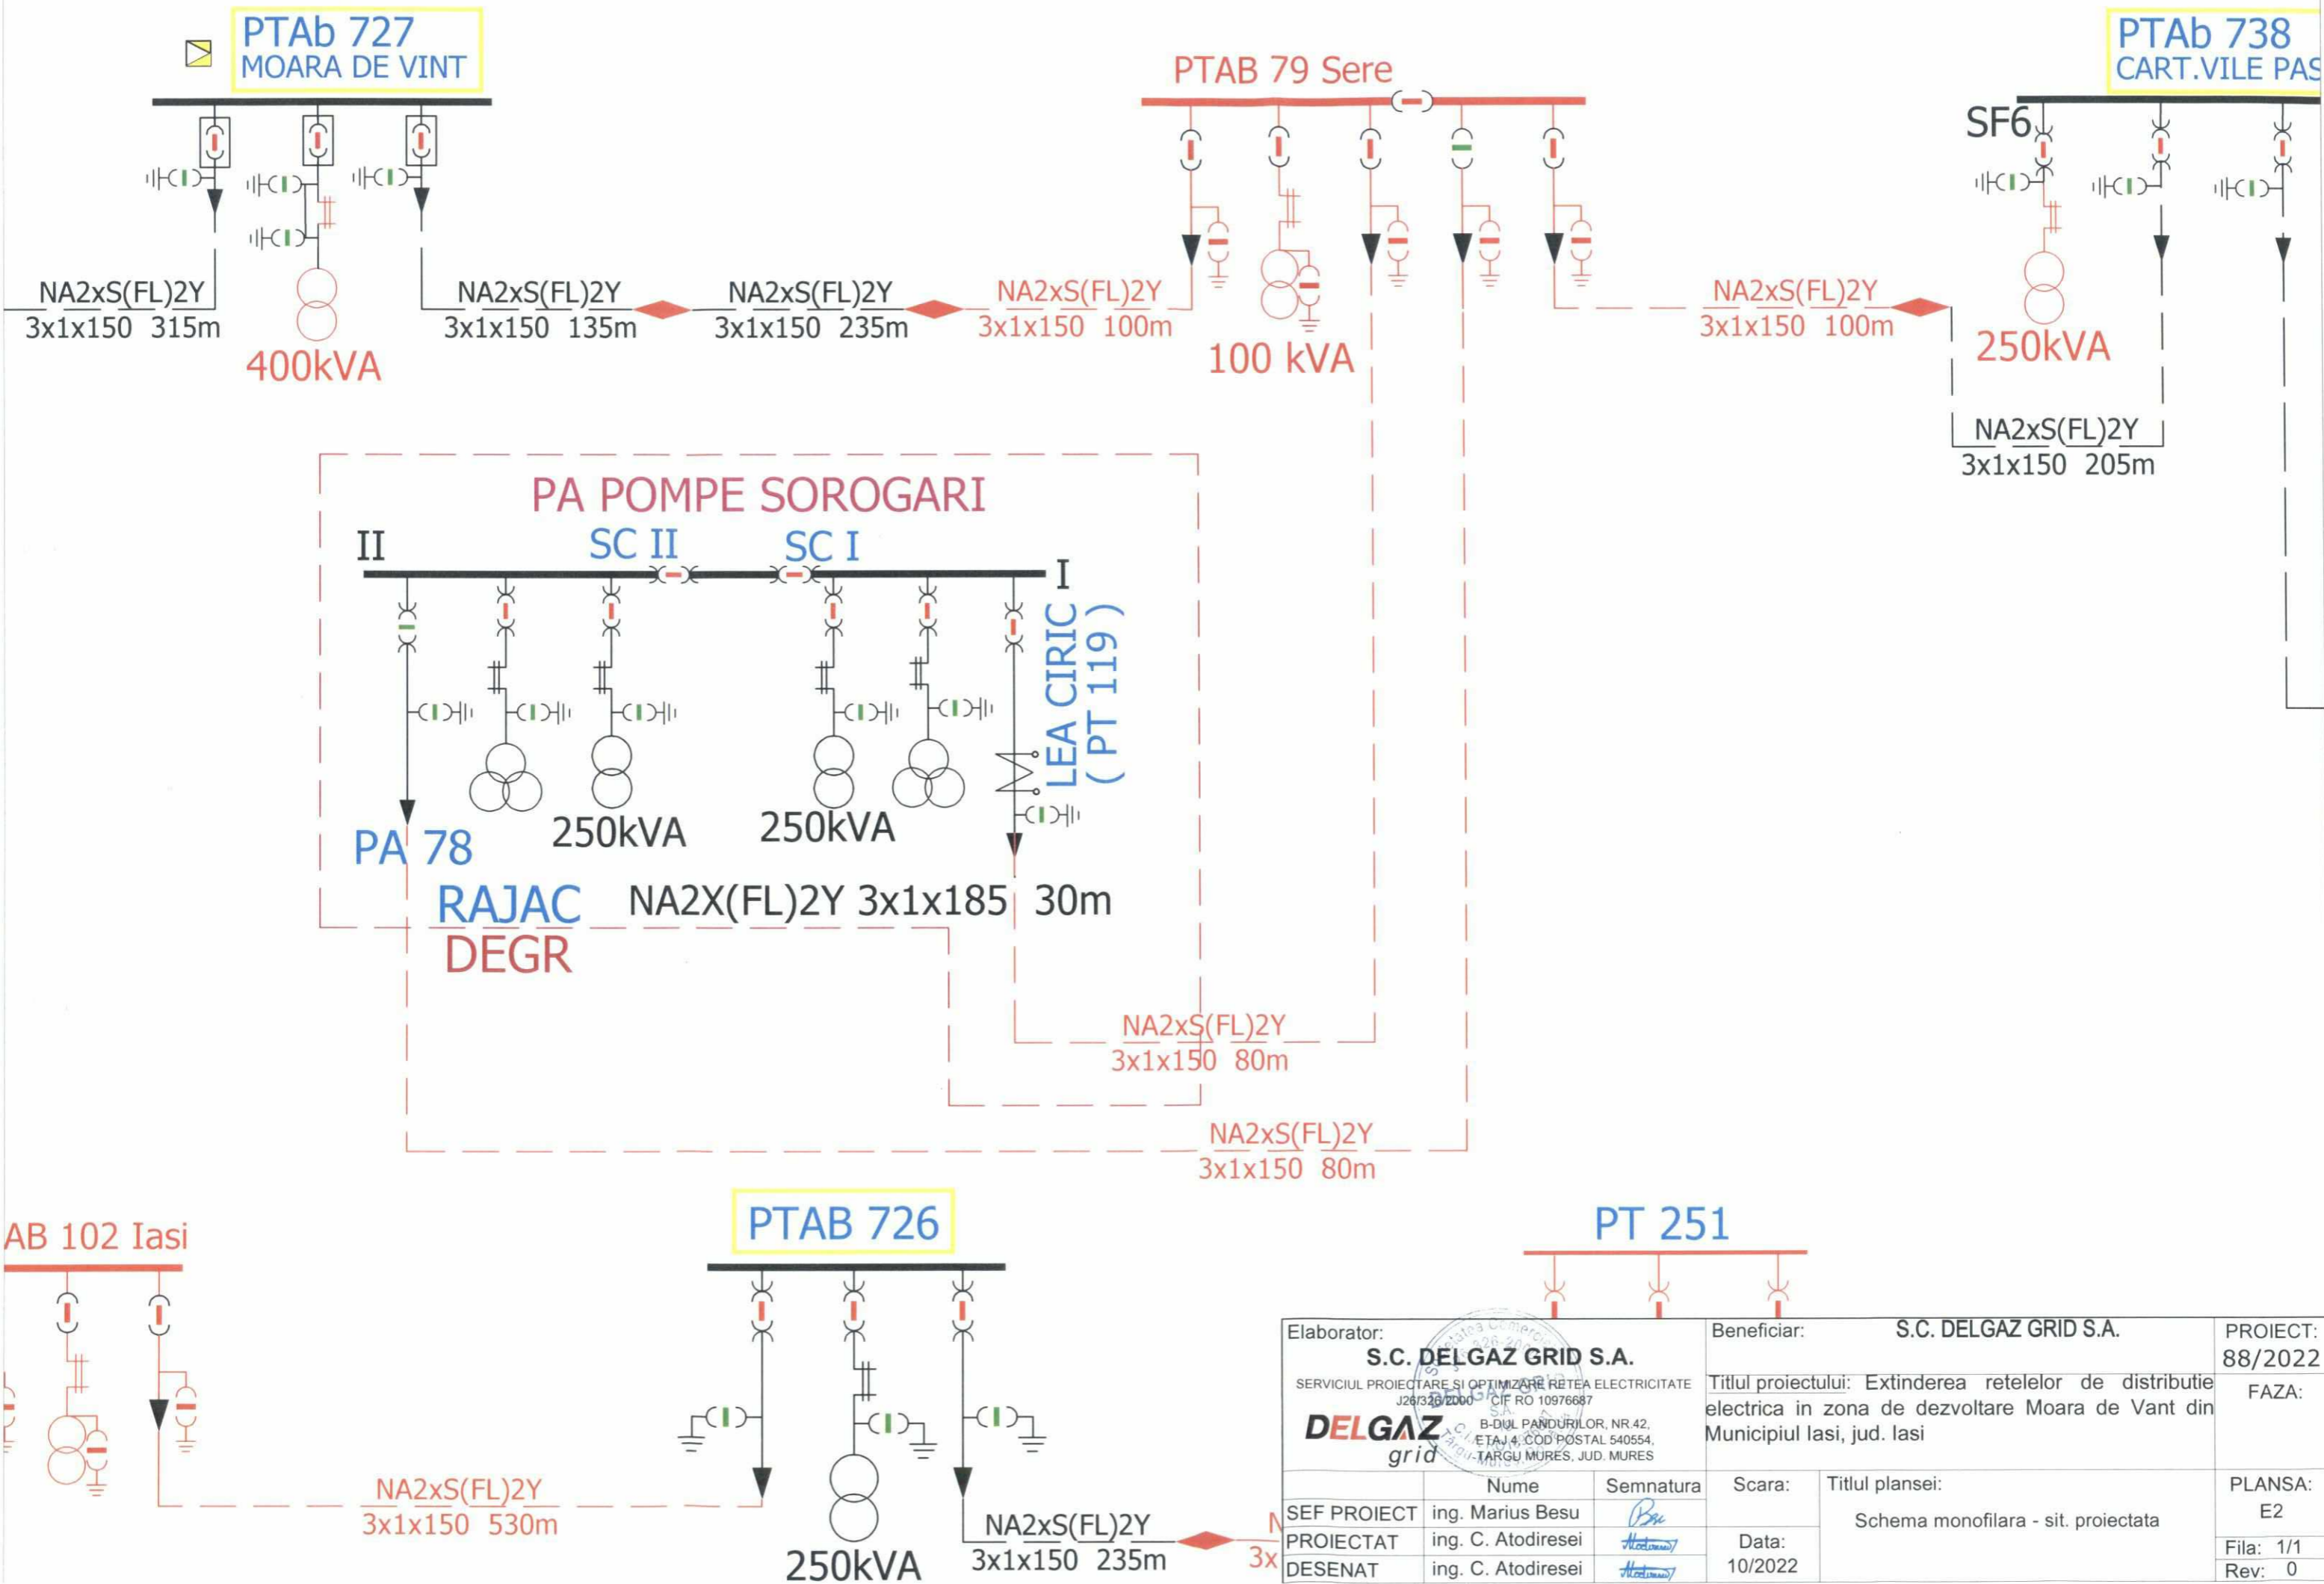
PTAb 727
MOARA DE VINT

NA2xS(FL)2Y
3x1x150 315m

400kVA

NA2xS(FL)2Y
3x1x150 135m

NA2xS(FL)2Y
3x1x150 235m

PTAB 79 Sere

NA2xS(FL)2Y
3x1x150 100m

100 kVA

PTAb 738
CART.VILE PAS

SF6

NA2xS(FL)2Y
3x1x150 100m

250kVA

NA2xS(FL)2Y
3x1x150 205m

PA POMPE SOROGARI

II
SC II
SC I
I

LEA CIRIC
( PT 119 )

PA 78
250kVA
250kVA

RAJAC
DEGR
NA2X(FL)2Y 3x1x185 30m

NA2xS(FL)2Y
3x1x150 80m

NA2xS(FL)2Y
3x1x150 80m

AB 102 Iasi

PTAB 726

PT 251

NA2xS(FL)2Y
3x1x150 530m

250kVA

NA2xS(FL)2Y
3x1x150 235m

N
3x

| Elaborator: S.C. DELGAZ GRID S.A. SERVICIUL PROIECTARE SI OPTIMIZARE RETEA ELECTRICITATE J26/326/2000 CIF RO 10976687 DELGAZ grid B-DUL PANDURILOR, NR.42, ETAJ 4, COD POSTAL 540554, TARGU MURES, JUD. MURES | | | Beneficiar: S.C. DELGAZ GRID S.A. Titlul proiectului: Extinderea retelelor de distributie electrica in zona de dezvoltare Moara de Vant din Municipiul Iasi, jud. Iasi | | PROIECT: 88/2022 FAZA: |
|---|---|---|---|---|---|
| | Nume | Semnatura | Scara: | Titlul plansei: | PLANSA: E2 |
| SEF PROIECT | ing. Marius Besu | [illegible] | | Schema monofilara - sit. proiectata | |
| PROIECTAT | ing. C. Atodiresei | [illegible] | Data: 10/2022 | | Fila: 1/1 |
| DESENAT | ing. C. Atodiresei | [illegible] | | | Rev: 0 |